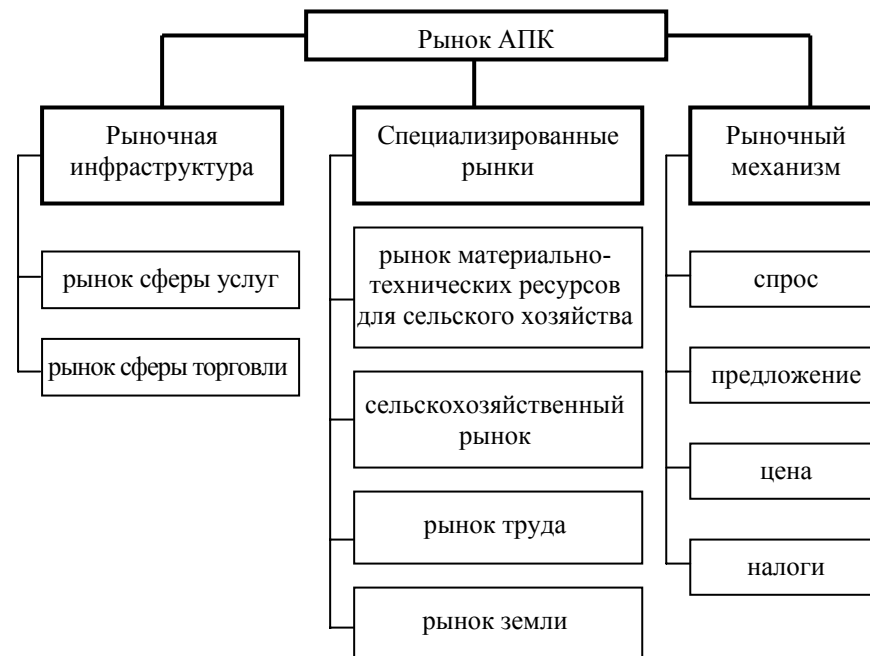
Рынок АПК

Рыночная инфраструктура

рынок сферы услуг

рынок сферы торговли

Специализированные рынки

рынок материально-технических ресурсов для сельского хозяйства

сельскохозяйственный рынок

рынок труда

рынок земли

Рыночный механизм

спрос

предложение

цена

налоги